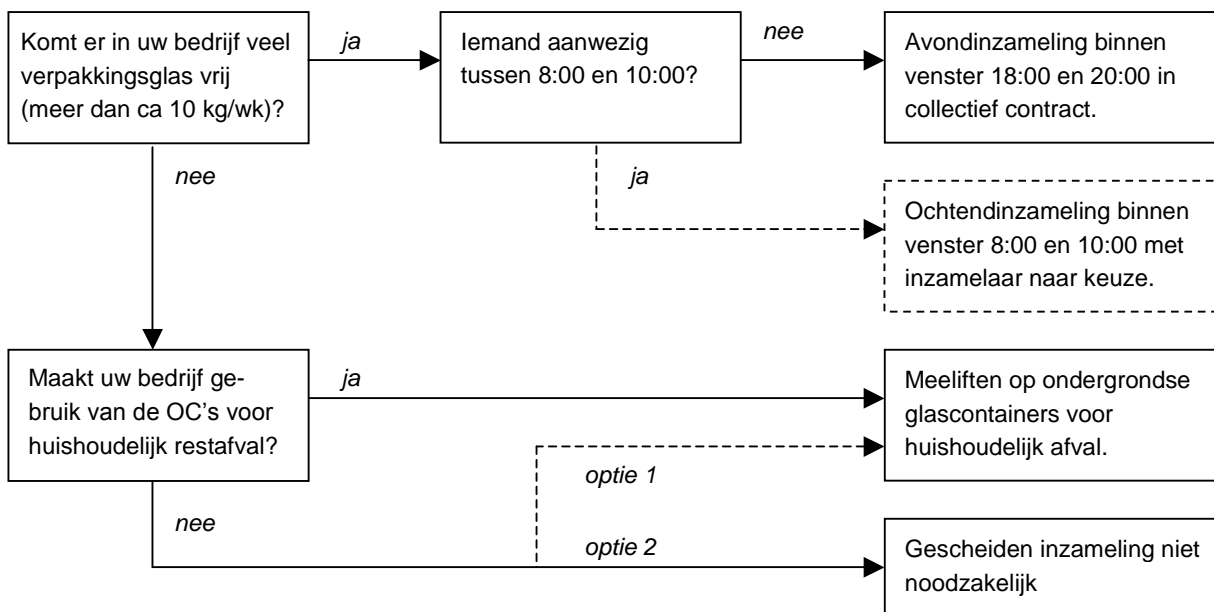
Komt er in uw bedrijf veel verpakkingsglas vrij (meer dan ca 10 kg/wk)?

ja

Iemand aanwezig tussen 8:00 en 10:00?

nee

Avondinzameling binnen venster 18:00 en 20:00 in collectief contract.

nee

ja

Ochtendinzameling binnen venster 8:00 en 10:00 met inzamelaar naar keuze.

Maakt uw bedrijf gebruik van de OC's voor huishoudelijk restafval?

ja

Meeliften op ondergrondse glascontainers voor huishoudelijk afval.

optie 1

nee

optie 2

Gescheiden inzameling niet noodzakelijk